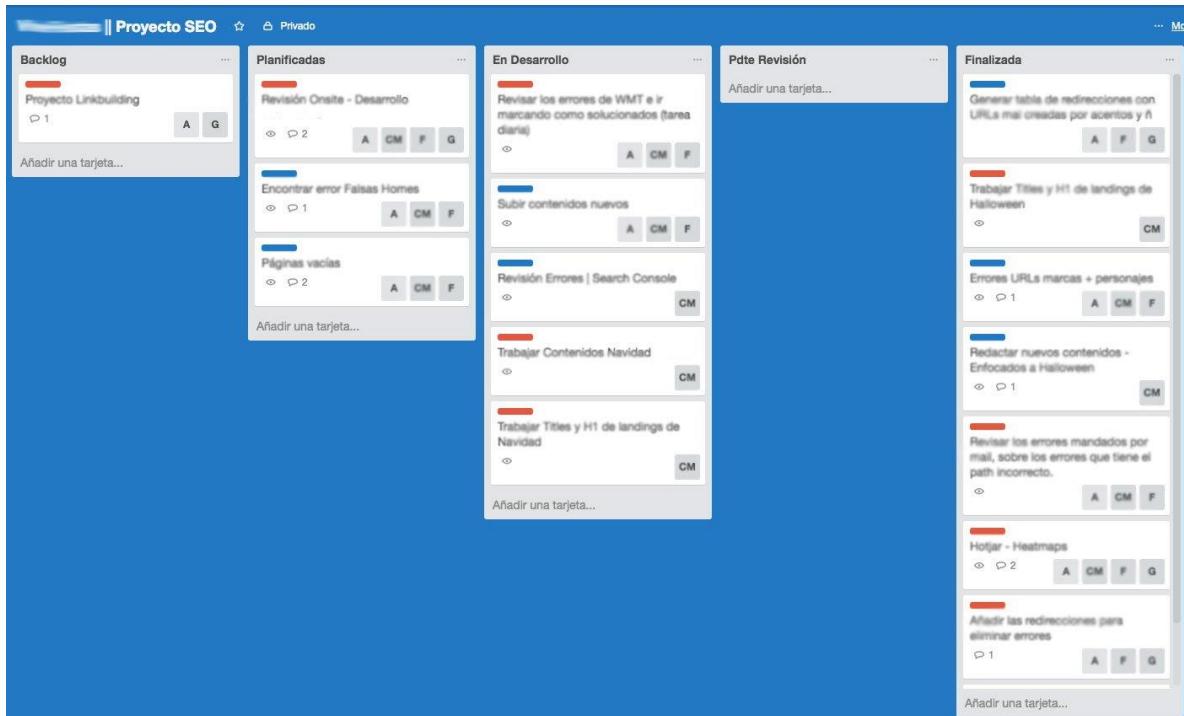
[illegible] || Proyecto SEO ☆ Privado

··· Mo

Backlog

Proyecto Linkbuilding
1
A G

Añadir una tarjeta...

Planificadas

Revisión Onsite - Desarrollo
2
A CM F G

Encontrar error Falsas Homes
1
A CM F

Páginas vacías
2
A CM F

Añadir una tarjeta...

En Desarrollo

Revisar los errores de WMT e ir marcando como solucionados (tarea diaria)
A CM F

Subir contenidos nuevos
A CM F

Revisión Errores | Search Console
CM

Trabajar Contenidos Navidad
CM

Trabajar Titles y H1 de landings de Navidad
CM

Añadir una tarjeta...

Pdte Revisión

Añadir una tarjeta...

Finalizada

Generar tabla de redirecciones con URLs mal creadas por acentos y ñ
A F G

Trabajar Titles y H1 de landings de Halloween
CM

Errores URLs marcas + personajes
1
A CM F

Redactar nuevos contenidos - Enfocados a Halloween
1
CM

Revisar los errores mandados por mail, sobre los errores que tiene el path incorrecto.
A CM F

Hotjar - Heatmaps
2
A CM F G

Añadir las redirecciones para eliminar errores
1
A F G

Añadir una tarjeta...